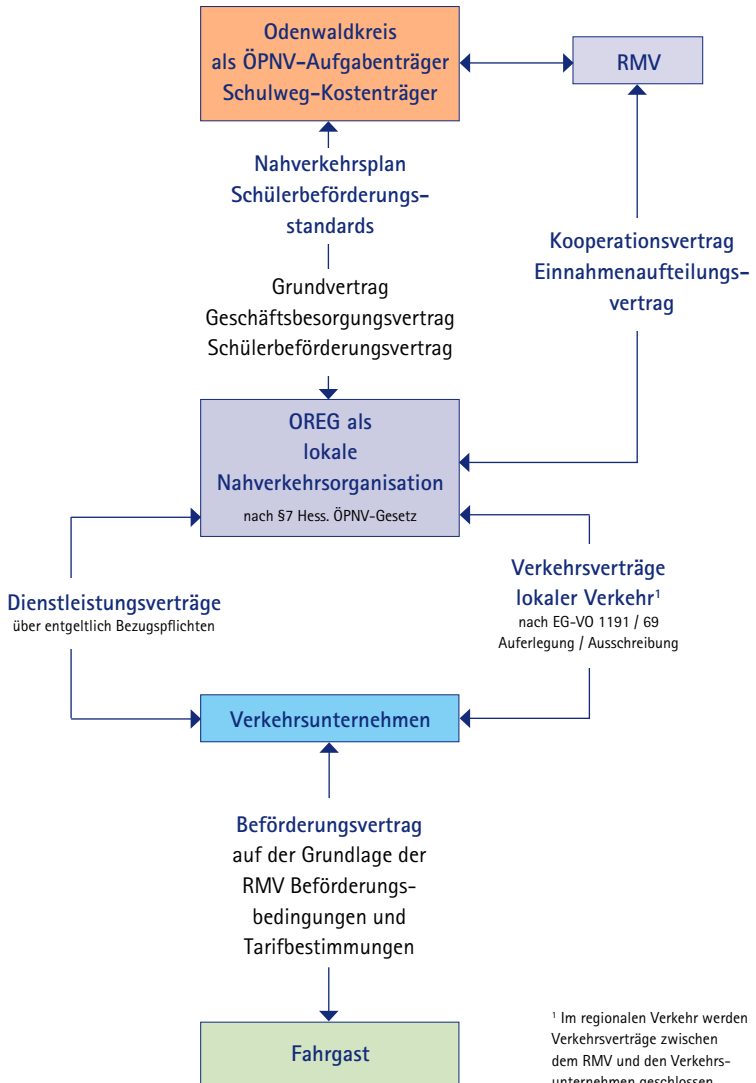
Odenwaldkreis als ÖPNV-Aufgabenträger Schulweg-Kostenträger

RMV

Nahverkehrsplan Schülerbeförderungsstandards

Kooperationsvertrag Einnahmenaufteilungsvertrag

Grundvertrag
Geschäftsbesorgungsvertrag
Schülerbeförderungsvertrag

OREG als lokale Nahverkehrsorganisation
nach §7 Hess. ÖPNV-Gesetz

Dienstleistungsverträge
über entgeltlich Bezugspflichten

Verkehrsverträge lokaler Verkehr$^1$
nach EG-VO 1191 / 69
Auferlegung / Ausschreibung

Verkehrsunternehmen

Beförderungsvertrag
auf der Grundlage der RMV Beförderungsbedingungen und Tarifbestimmungen

Fahrgast

$^1$ Im regionalen Verkehr werden Verkehrsverträge zwischen dem RMV und den Verkehrsunternehmen geschlossen.